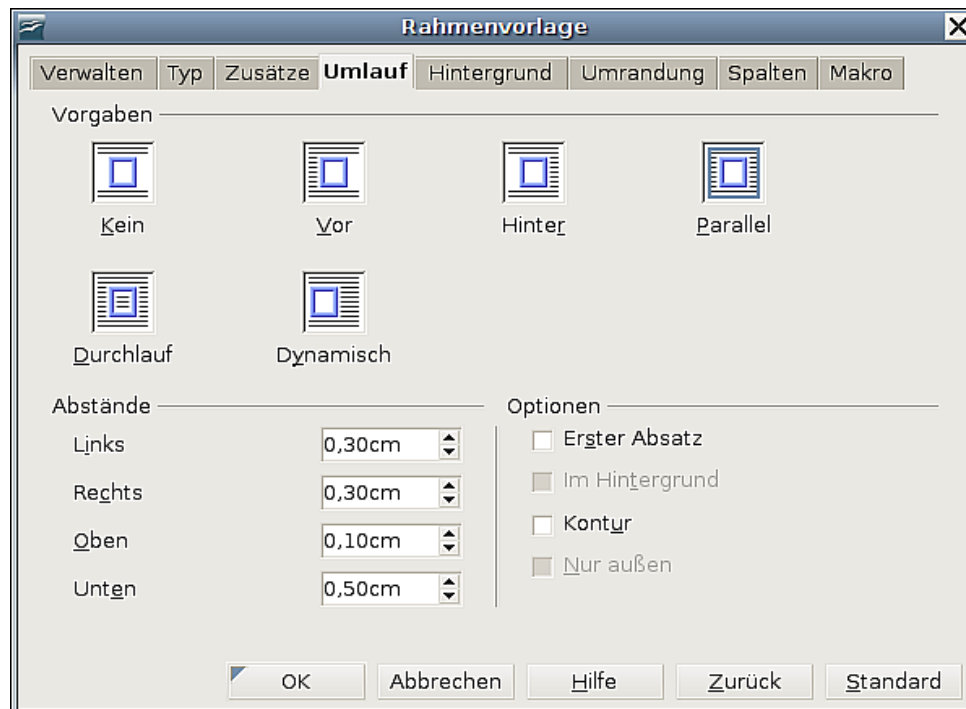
Rahmenvorlage

Verwalten | Typ | Zusätze | Umlauf | Hintergrund | Umrandung | Spalten | Makro

Vorgaben

Kein

Vor

Hinter

Parallel

Durchlauf

Dynamisch

Abstände

Links 0,30cm

Rechts 0,30cm

Oben 0,10cm

Unten 0,50cm

Optionen

Erster Absatz

Im Hintergrund

Kontur

Nur außen

OK

Abbrechen

Hilfe

Zurück

Standard